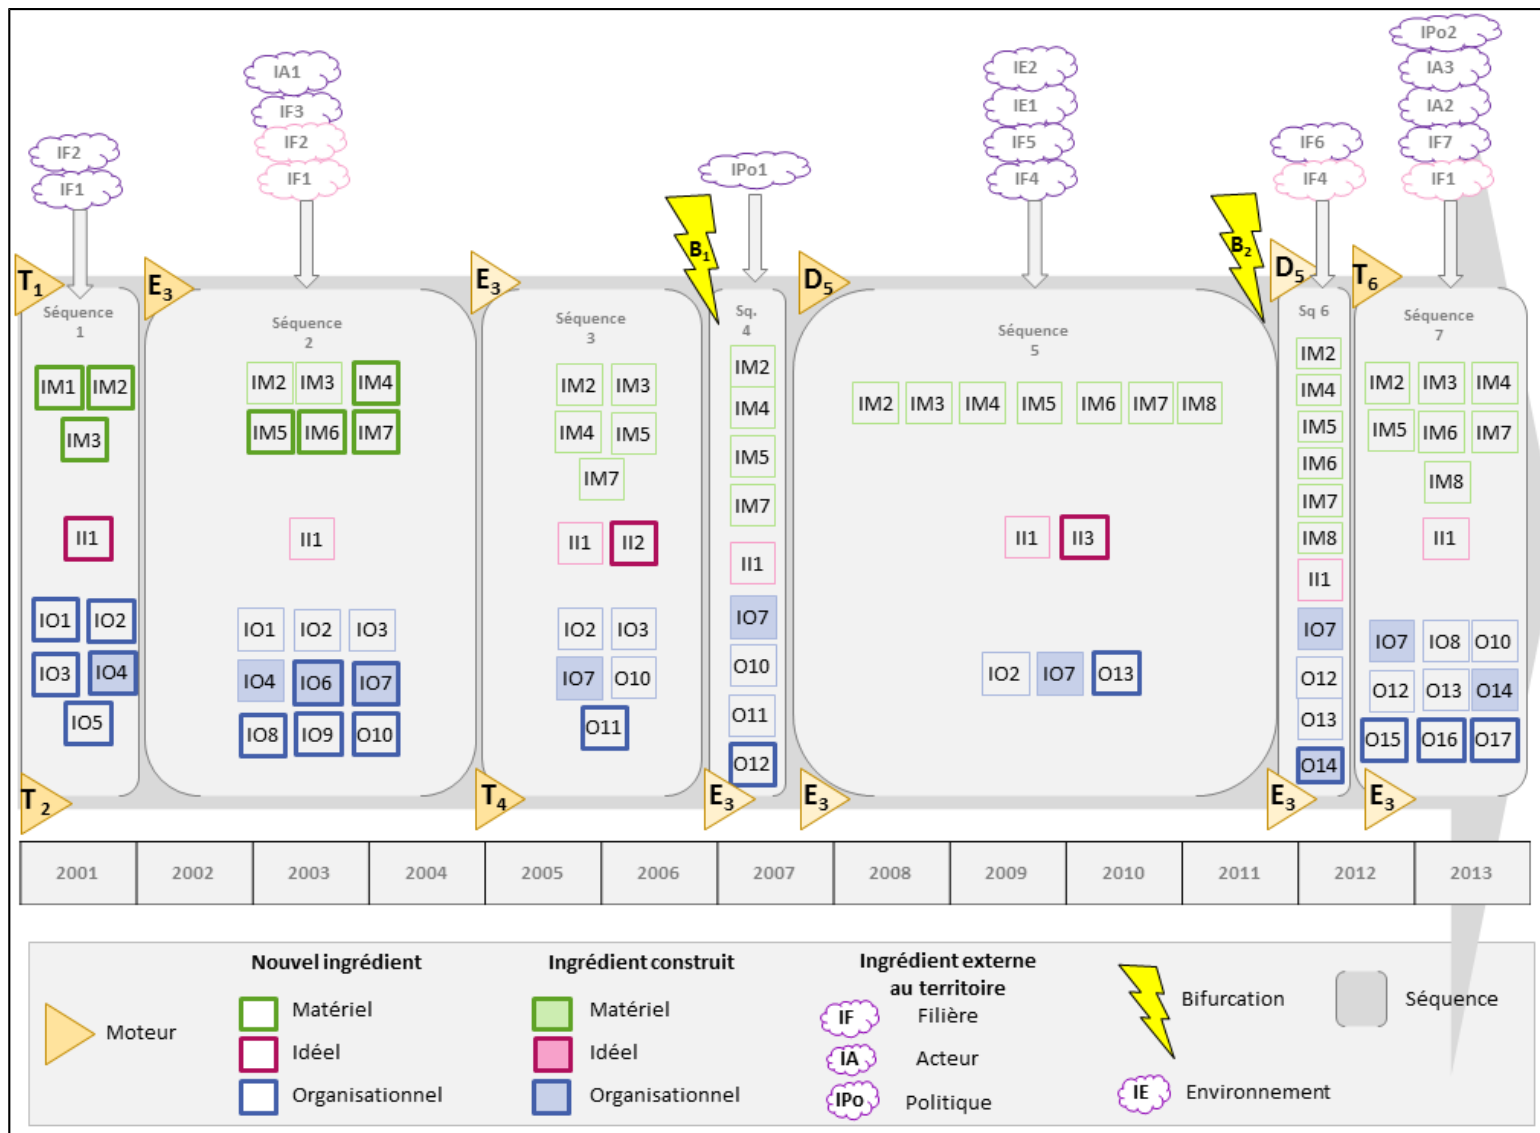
IF2
IF1
$T_1$
Séquence 1
IM1 IM2
IM3
II1
IO1 IO2
IO3 IO4
IO5
$T_2$

IA1
IF3
IF2
IF1
$E_3$
Séquence 2
IM2 IM3 IM4
IM5 IM6 IM7
II1
IO1 IO2 IO3
IO4 IO6 IO7
IO8 IO9 O10

$E_3$
Séquence 3
IM2 IM3
IM4 IM5
IM7
II1 II2
IO2 IO3
IO7 O10
O11
$T_4$

$B_1$
IPo1
Sq. 4
IM2
IM4
IM5
IM7
II1
IO7
O10
O11
O12
$E_3$

$D_5$
IE2
IE1
IF5
IF4
Séquence 5
IM2 IM3 IM4 IM5 IM6 IM7 IM8
II1 II3
IO2 IO7 O13
$E_3$

$B_2$
$D_5$
IF6
IF4
Sq 6
IM2
IM4
IM5
IM6
IM7
IM8
II1
IO7
O12
O13
O14
$E_3$

$T_6$
IPo2
IA3
IA2
IF7
IF1
Séquence 7
IM2 IM3 IM4
IM5 IM6 IM7
IM8
II1
IO7 IO8 O10
O12 O13 O14
O15 O16 O17
$E_3$

| 2001 | 2002 | 2003 | 2004 | 2005 | 2006 | 2007 | 2008 | 2009 | 2010 | 2011 | 2012 | 2013 |
|---|---|---|---|---|---|---|---|---|---|---|---|---|

Moteur
Nouvel ingrédient
Matériel
Idéel
Organisationnel
Ingrédient construit
Matériel
Idéel
Organisationnel
Ingrédient externe au territoire
IF Filière
IA Acteur
IPo Politique
Bifurcation
IE Environnement
Séquence